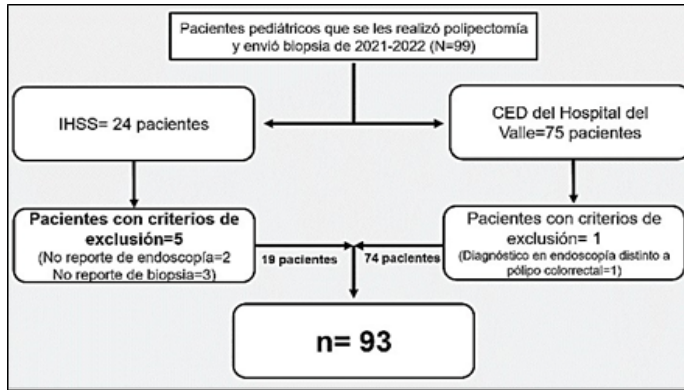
Pacientes pediátricos que se les realizó polipectomía y envió biopsia de 2021-2022 (N=99)

IHSS= 24 pacientes

CED del Hospital del Valle=75 pacientes

Pacientes con criterios de exclusión=5
(No reporte de endoscopía=2
No reporte de biopsia=3)

Pacientes con criterios de exclusión= 1
(Diagnóstico en endoscopía distinto a pólipo colorrectal=1)

19 pacientes

74 pacientes

n= 93